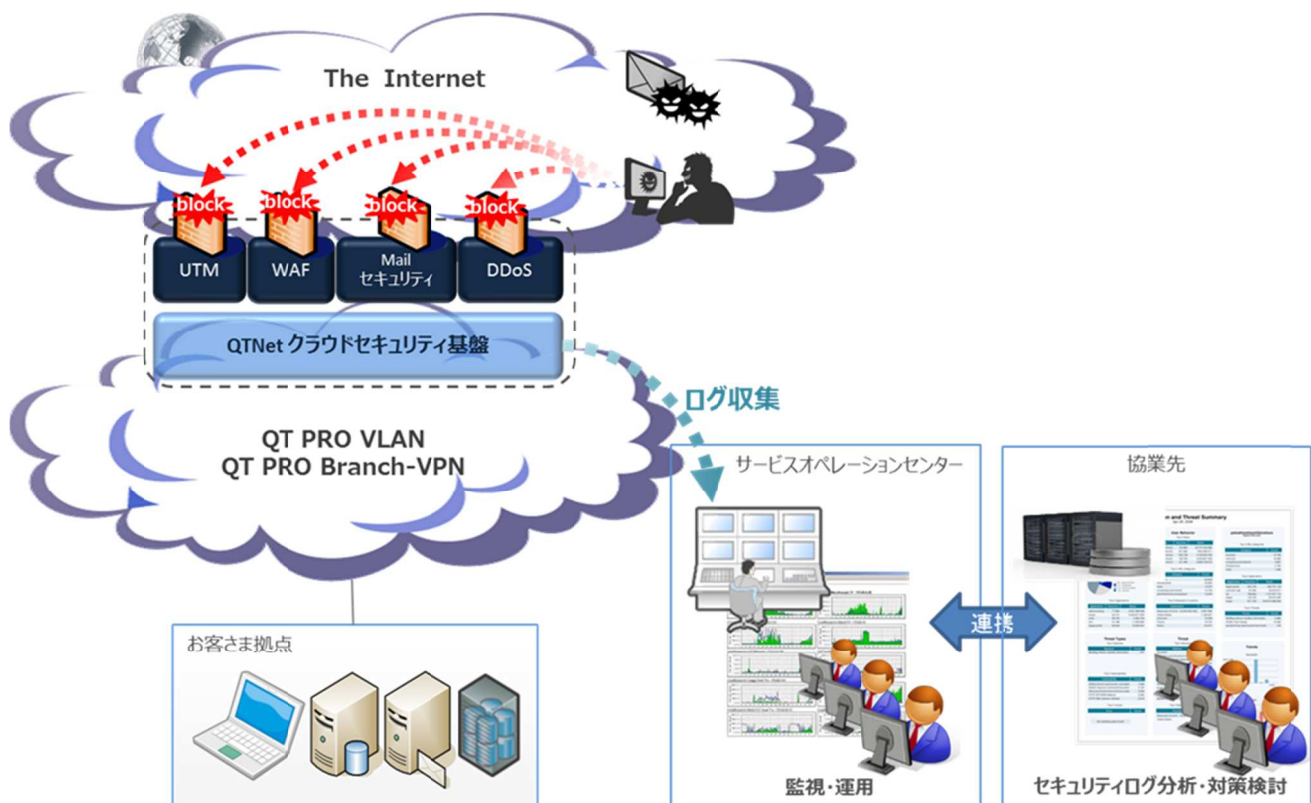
The Internet

block
block
block
block

UTM
WAF
Mail
セキュリティ
DDoS

QTNet クラウドセキュリティ基盤

ログ収集

QT PRO VLAN
QT PRO Branch-VPN

サービスオペレーションセンター

協業先

and Threat Summary

連携

お客さま拠点

監視・運用

セキュリティログ分析・対策検討